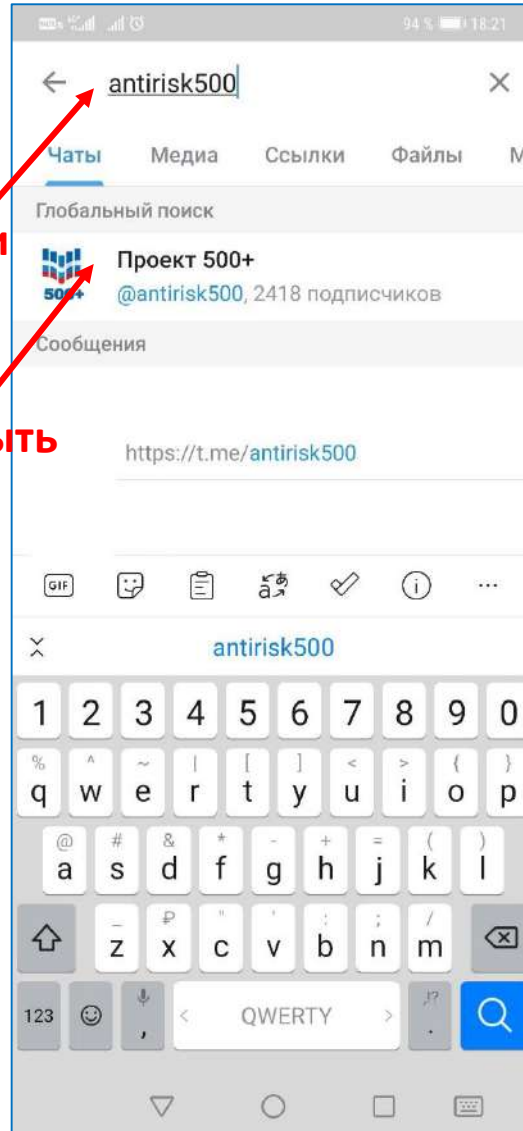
94 % 18:21

antirisk500

Чаты Медиа Ссылки Файлы М

Глобальный поиск

и

Проект 500+
@antirisk500, 2418 подписчиков

500+

Сообщения

ыть

https://t.me/antirisk500

GIF

antirisk500

1 2 3 4 5 6 7 8 9 0
% ^ ~ | [ ] < > { }
q w e r t y u i o p
@ # & * - + = ( )
a s d f g h j k l
_ ₽ " ' : ; /
z x c v b n m
123 , < QWERTY > !? .